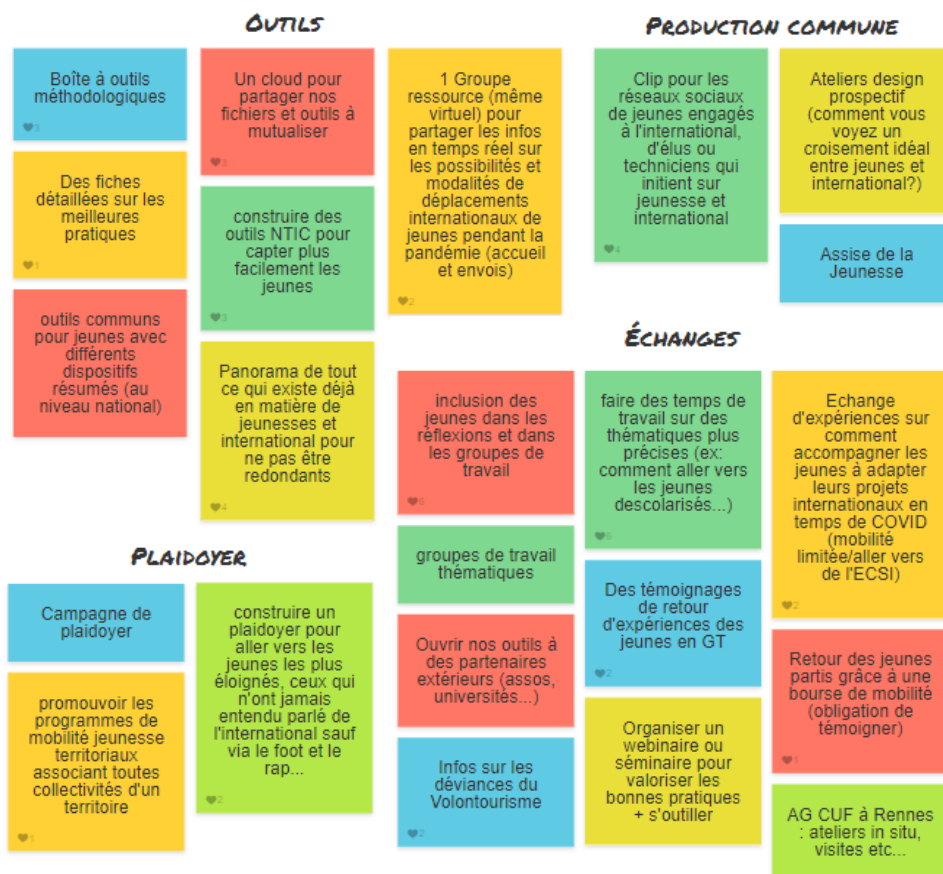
OUTILS

Boîte à outils méthodologiques
3

Des fiches détaillées sur les meilleures pratiques
1

outils communs pour jeunes avec différents dispositifs résumés (au niveau national)

Un cloud pour partager nos fichiers et outils à mutualiser
3

construire des outils NTIC pour capter plus facilement les jeunes
3

Panorama de tout ce qui existe déjà en matière de jeunesses et international pour ne pas être redondants
4

1 Groupe ressource (même virtuel) pour partager les infos en temps réel sur les possibilités et modalités de déplacements internationaux de jeunes pendant la pandémie (accueil et envois)
2

PRODUCTION COMMUNE

Clip pour les réseaux sociaux de jeunes engagés à l'international, d'élus ou techniciens qui initient sur jeunesse et international
4

Ateliers design prospectif (comment vous voyez un croisement idéal entre jeunes et international?)

Assise de la Jeunesse

ÉCHANGES

inclusion des jeunes dans les réflexions et dans les groupes de travail
6

groupes de travail thématiques

Ouvrir nos outils à des partenaires extérieurs (assos, universités...)

Infos sur les déviances du Volontourisme
2

faire des temps de travail sur des thématiques plus précises (ex: comment aller vers les jeunes descolarisés...)
6

Des témoignages de retour d'expériences des jeunes en GT
2

Organiser un webinaire ou séminaire pour valoriser les bonnes pratiques + s'outiller

Echange d'expériences sur comment accompagner les jeunes à adapter leurs projets internationaux en temps de COVID (mobilité limitée/aller vers de l'ECSI)
2

Retour des jeunes partis grâce à une bourse de mobilité (obligation de témoigner)
1

AG CUF à Rennes : ateliers in situ, visites etc...

PLAIDOYER

Campagne de plaidoyer

promouvoir les programmes de mobilité jeunesse territoriaux associant toutes collectivités d'un territoire
1

construire un plaidoyer pour aller vers les jeunes les plus éloignés, ceux qui n'ont jamais entendu parlé de l'international sauf via le foot et le rap...
2